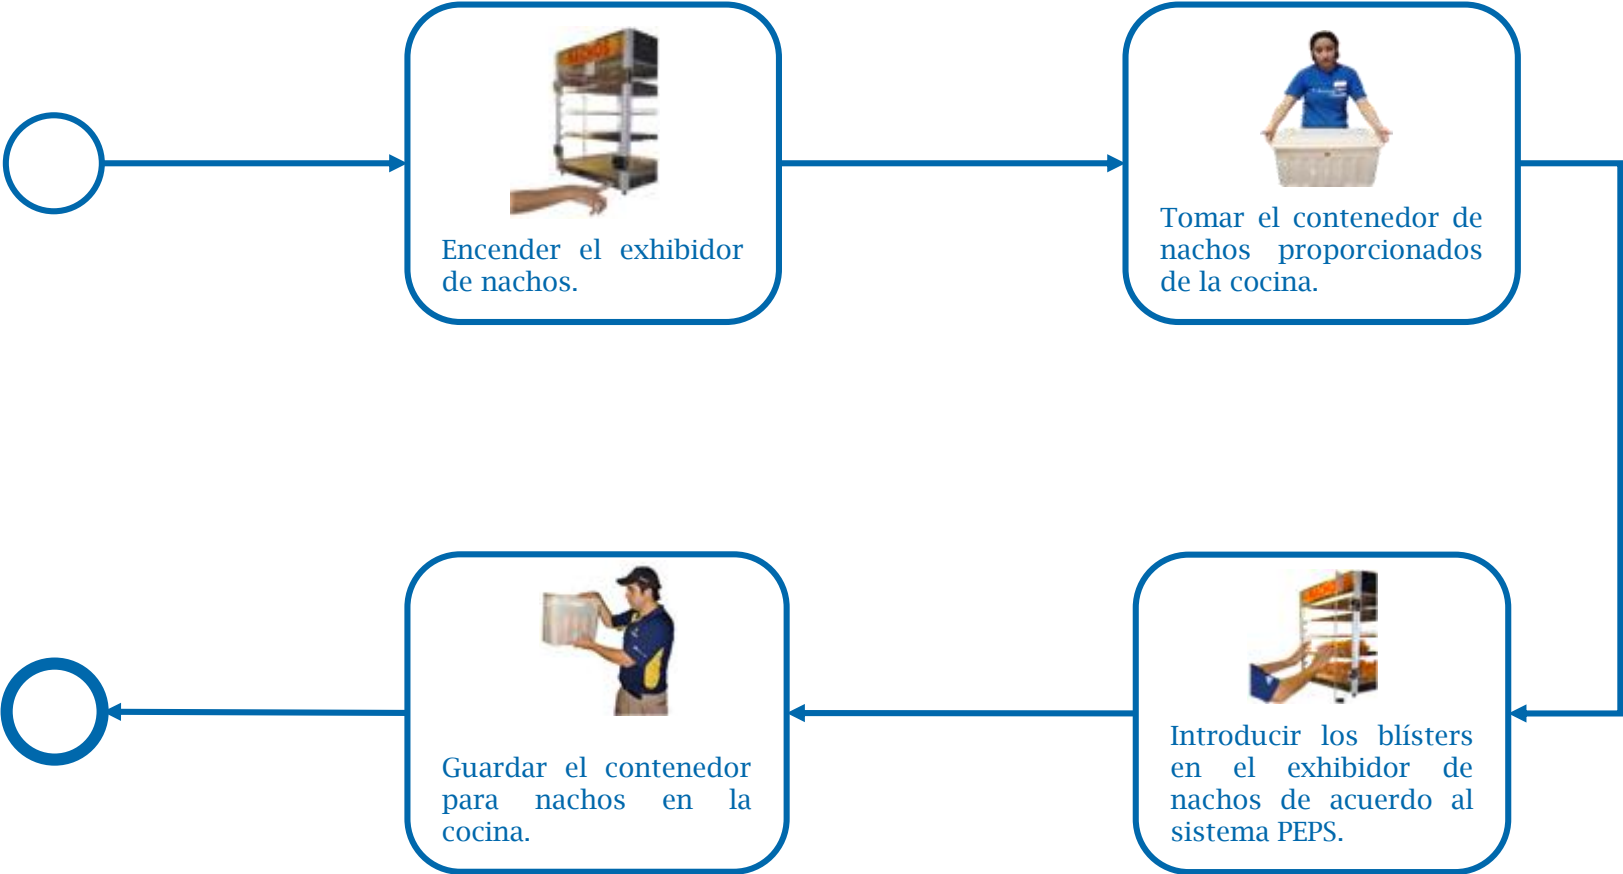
NACHOS

Encender el exhibidor de nachos.

Tomar el contenedor de nachos proporcionados de la cocina.

NACHOS

Introducir los blísters en el exhibidor de nachos de acuerdo al sistema PEPS.

Guardar el contenedor para nachos en la cocina.